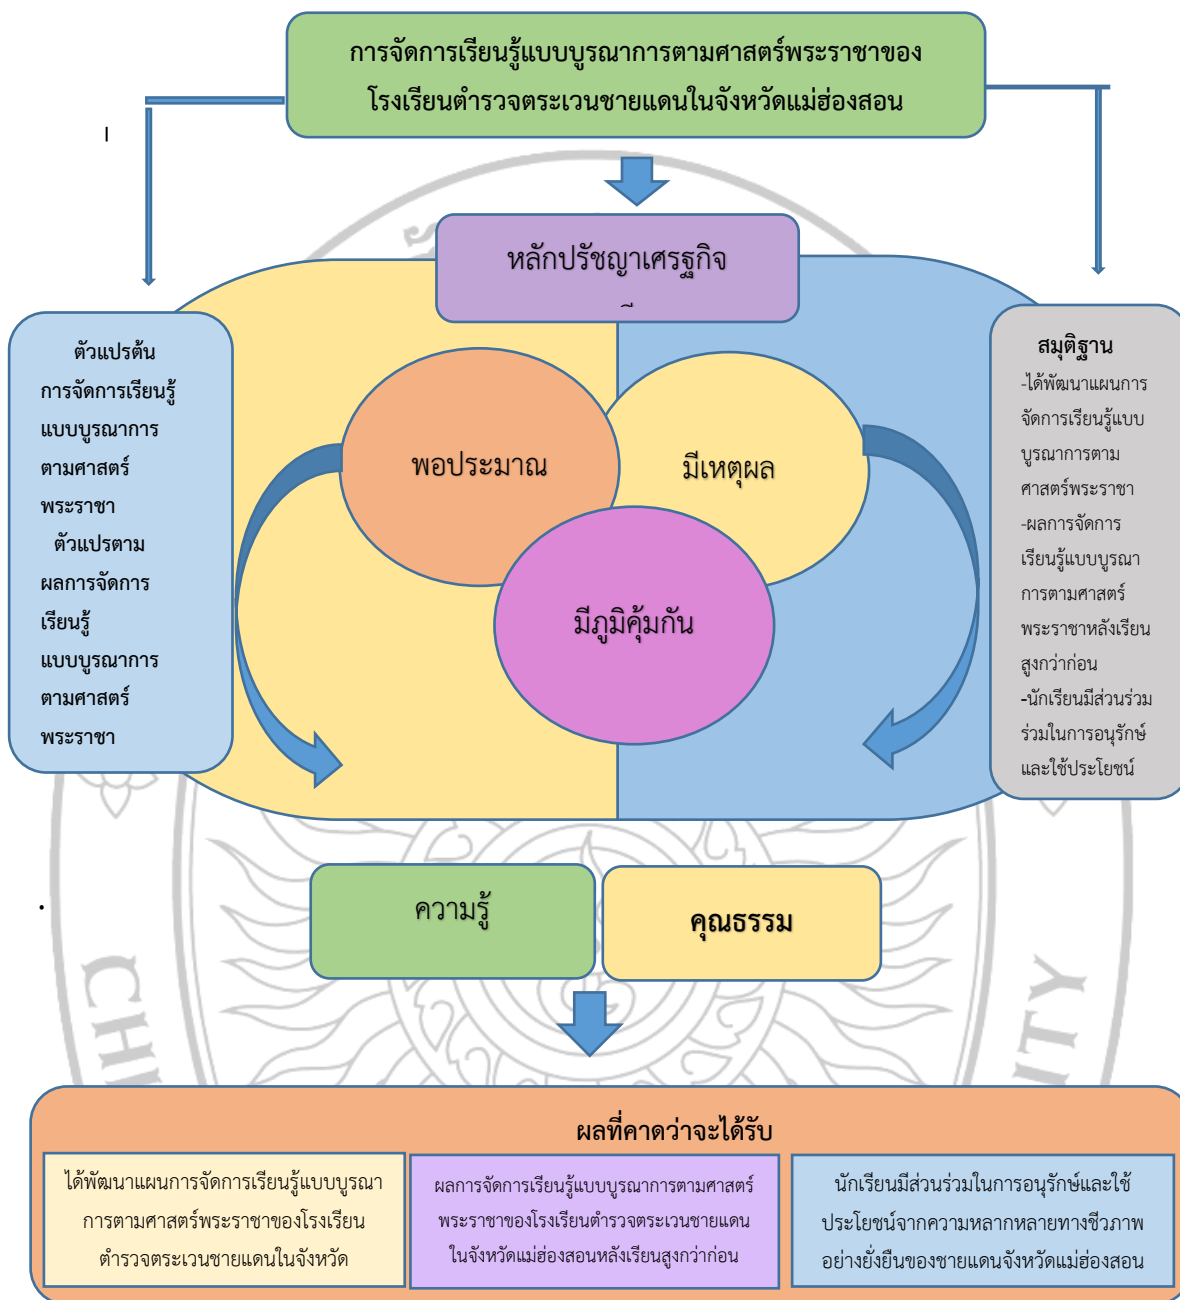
การจัดการเรียนรู้แบบบูรณาการตามศาสตร์พระราชาของโรงเรียนตำรวจตระเวนชายแดนในจังหวัดแม่ฮ่องสอน

หลักปรัชญาเศรษฐกิจ

ตัวแปรต้น การจัดการเรียนรู้แบบบูรณาการตามศาสตร์พระราชา
ตัวแปรตาม ผลการจัดการเรียนรู้แบบบูรณาการตามศาสตร์พระราชา

พอประมาณ

มีเหตุผล

มีภูมิคุ้มกัน

สมุติฐาน
-ได้พัฒนาแผนการจัดการเรียนรู้แบบบูรณาการตามศาสตร์พระราชา
-ผลการจัดการเรียนรู้แบบบูรณาการตามศาสตร์พระราชาหลังเรียนสูงกว่าก่อน
-นักเรียนมีส่วนร่วมร่วมในการอนุรักษ์และใช้ประโยชน์

ความรู้

คุณธรรม

ผลที่คาดว่าจะได้รับ

ได้พัฒนาแผนการจัดการเรียนรู้แบบบูรณาการตามศาสตร์พระราชาของโรงเรียนตำรวจตระเวนชายแดนในจังหวัด

ผลการจัดการเรียนรู้แบบบูรณาการตามศาสตร์พระราชาของโรงเรียนตำรวจตระเวนชายแดนในจังหวัดแม่ฮ่องสอนหลังเรียนสูงกว่าก่อน

นักเรียนมีส่วนร่วมในการอนุรักษ์และใช้ประโยชน์จากความหลากหลายทางชีวภาพอย่างยั่งยืนของชายแดนจังหวัดแม่ฮ่องสอน